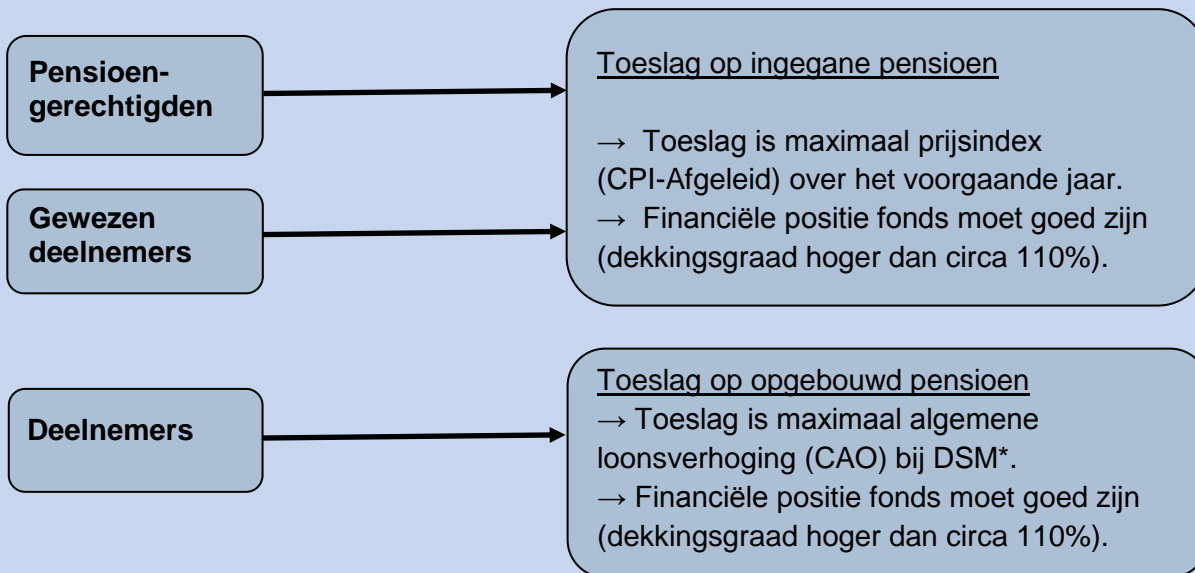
Pensioen-gerechtigden

Gewezen deelnemers

Toeslag op ingegane pensioen

→ Toeslag is maximaal prijsindex (CPI-Afgeleid) over het voorgaande jaar.
→ Financiële positie fonds moet goed zijn (dekkingsgraad hoger dan circa 110%).

Deelnemers

Toeslag op opgebouwd pensioen
→ Toeslag is maximaal algemene loonsverhoging (CAO) bij DSM*.
→ Financiële positie fonds moet goed zijn (dekkingsgraad hoger dan circa 110%).